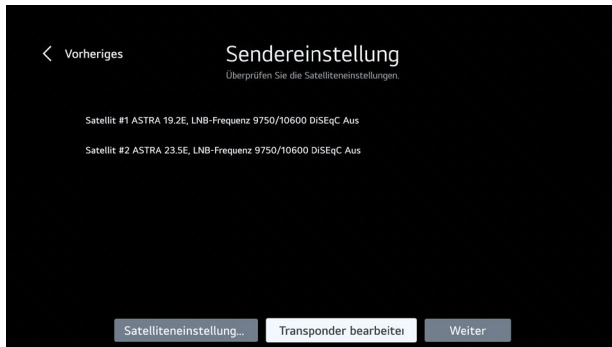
Vorheriges

Sendereinstellung

Überprüfen Sie die Satelliteneinstellungen.

Satellit #1 ASTRA 19.2E, LNB-Frequenz 9750/10600 DiSEqC Aus

Satellit #2 ASTRA 23.5E, LNB-Frequenz 9750/10600 DiSEqC Aus

Satelliteneinstellung...

Transponder bearbeiter

Weiter